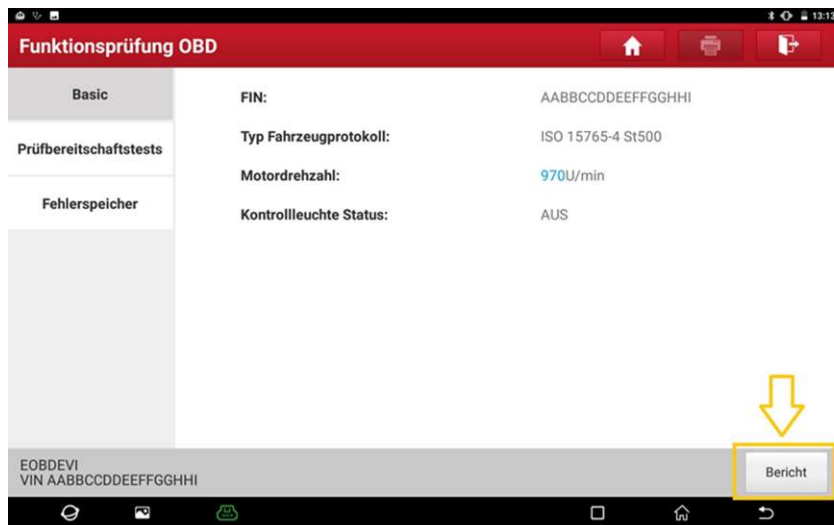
13:13

Funktionsprüfung OBD

Basic

Prüfbereitschaftstests

Fehlerspeicher

| | |
|---|---|
| FIN: | AABBCCDDEEFFGGHHI |
| Typ Fahrzeugprotokoll: | ISO 15765-4 St500 |
| Motordrehzahl: | 970U/min |
| Kontrollleuchte Status: | AUS |

EOBDEVI
VIN AABBCCDDEEFFGGHHI

Bericht